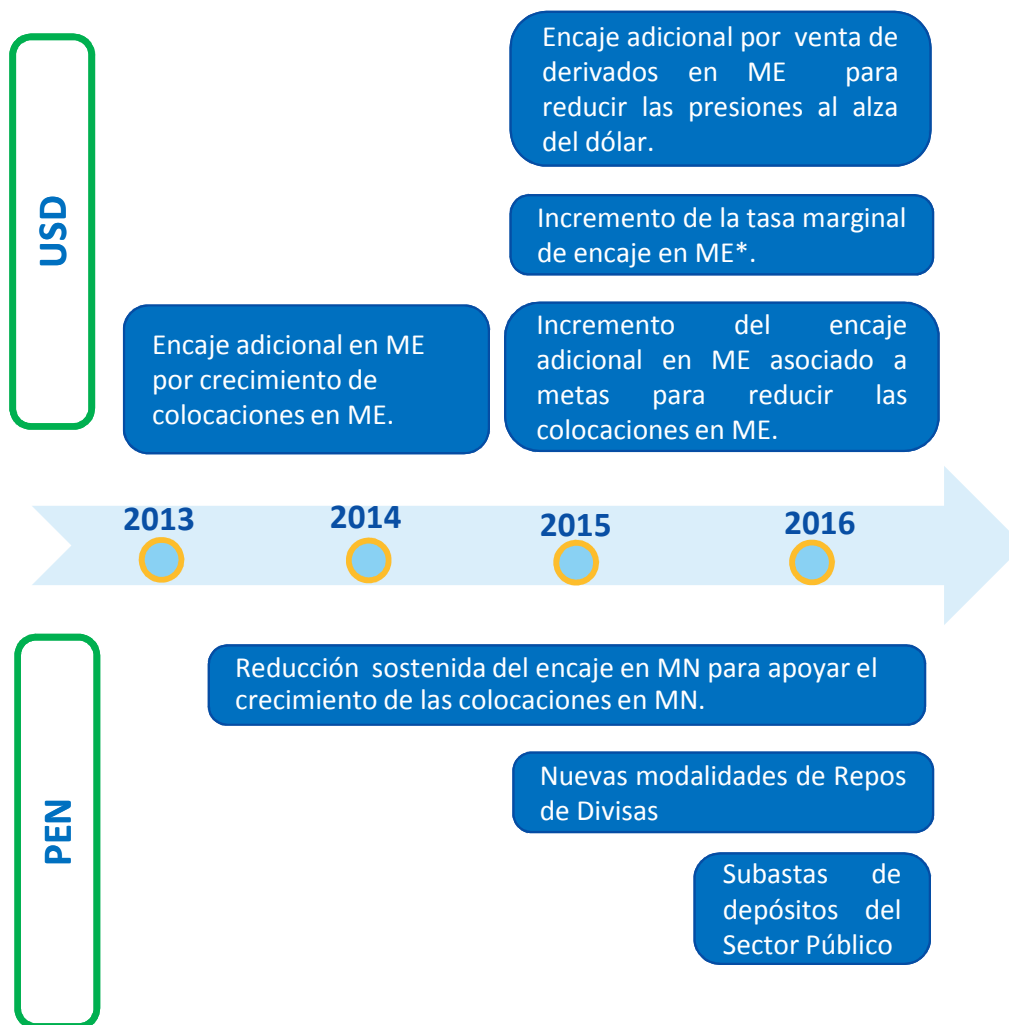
USD

Encaje adicional por venta de derivados en ME para reducir las presiones al alza del dólar.

Incremento de la tasa marginal de encaje en ME*.

Encaje adicional en ME por crecimiento de colocaciones en ME.

Incremento del encaje adicional en ME asociado a metas para reducir las colocaciones en ME.

2013 2014 2015 2016

PEN

Reducción sostenida del encaje en MN para apoyar el crecimiento de las colocaciones en MN.

Nuevas modalidades de Repos de Divisas

Subastas de depósitos del Sector Público